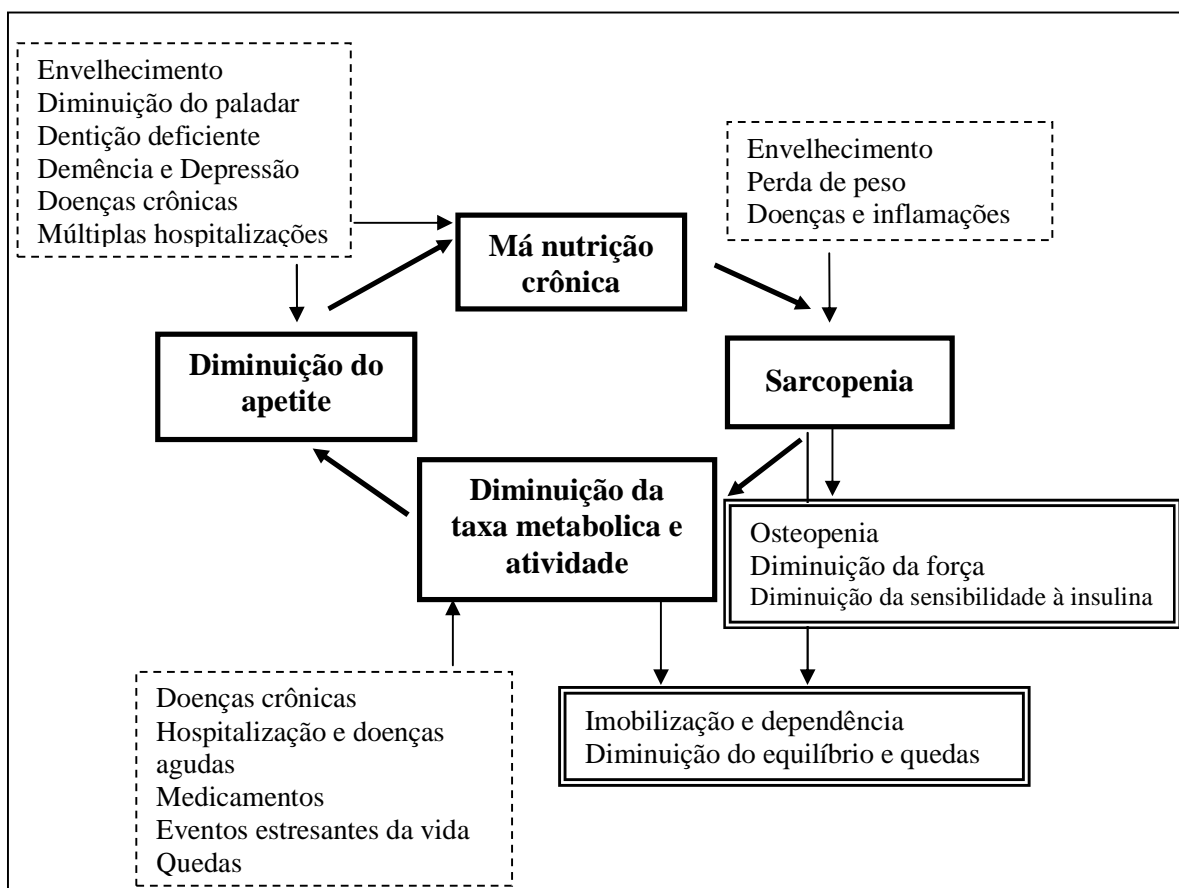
Envelhecimento
Diminuição do paladar
Dentição deficiente
Demência e Depressão
Doenças crônicas
Múltiplas hospitalizações

Envelhecimento
Perda de peso
Doenças e inflamações

Má nutrição crônica

Diminuição do apetite

Sarcopenia

Diminuição da taxa metabolica e atividade

Osteopenia
Diminuição da força
Diminuição da sensibilidade à insulina

Doenças crônicas
Hospitalização e doenças agudas
Medicamentos
Eventos estresantes da vida
Quedas

Imobilização e dependência
Diminuição do equilíbrio e quedas